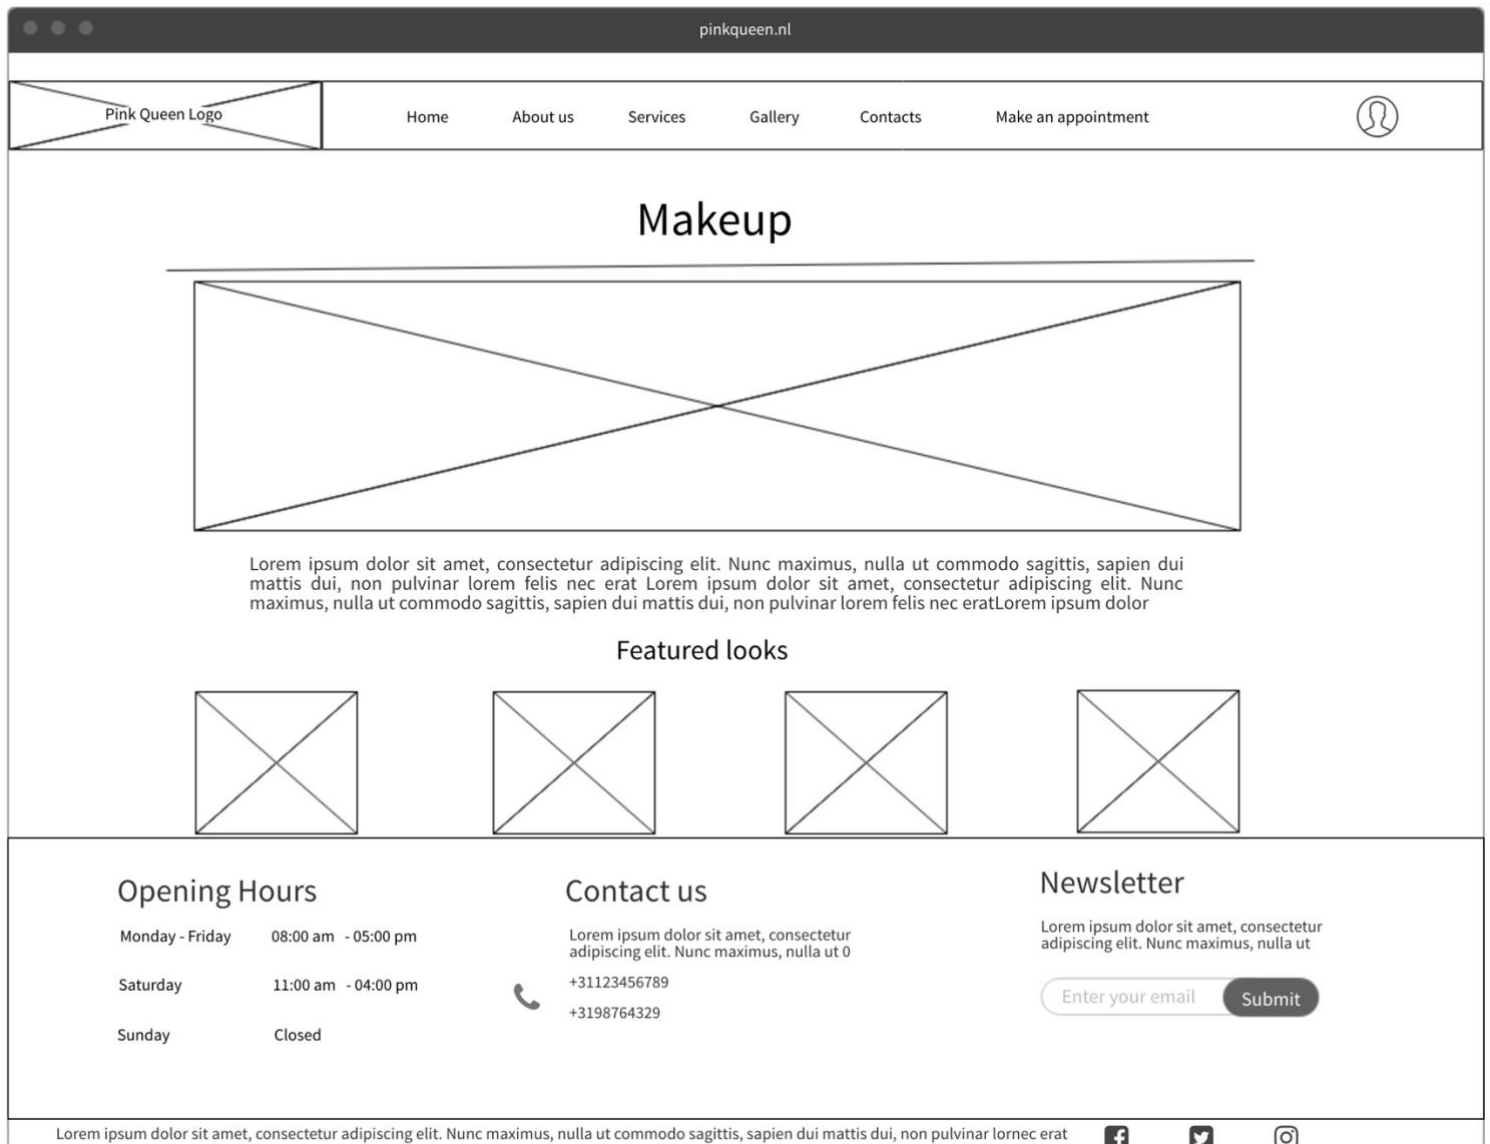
pinkqueen.nl

Pink Queen Logo

Home About us Services Gallery Contacts Make an appointment

Makeup

Lorem ipsum dolor sit amet, consectetur adipiscing elit. Nunc maximus, nulla ut commodo sagittis, sapien dui mattis dui, non pulvinar lorem felis nec erat Lorem ipsum dolor sit amet, consectetur adipiscing elit. Nunc maximus, nulla ut commodo sagittis, sapien dui mattis dui, non pulvinar lorem felis nec eratLorem ipsum dolor

Featured looks

Opening Hours

| | |
|---|---|
| Monday - Friday | 08:00 am - 05:00 pm |
| Saturday | 11:00 am - 04:00 pm |
| Sunday | Closed |

Contact us

Lorem ipsum dolor sit amet, consectetur adipiscing elit. Nunc maximus, nulla ut 0

+31123456789

+3198764329

Newsletter

Lorem ipsum dolor sit amet, consectetur adipiscing elit. Nunc maximus, nulla ut

Enter your email Submit

Lorem ipsum dolor sit amet, consectetur adipiscing elit. Nunc maximus, nulla ut commodo sagittis, sapien dui mattis dui, non pulvinar lornec erat